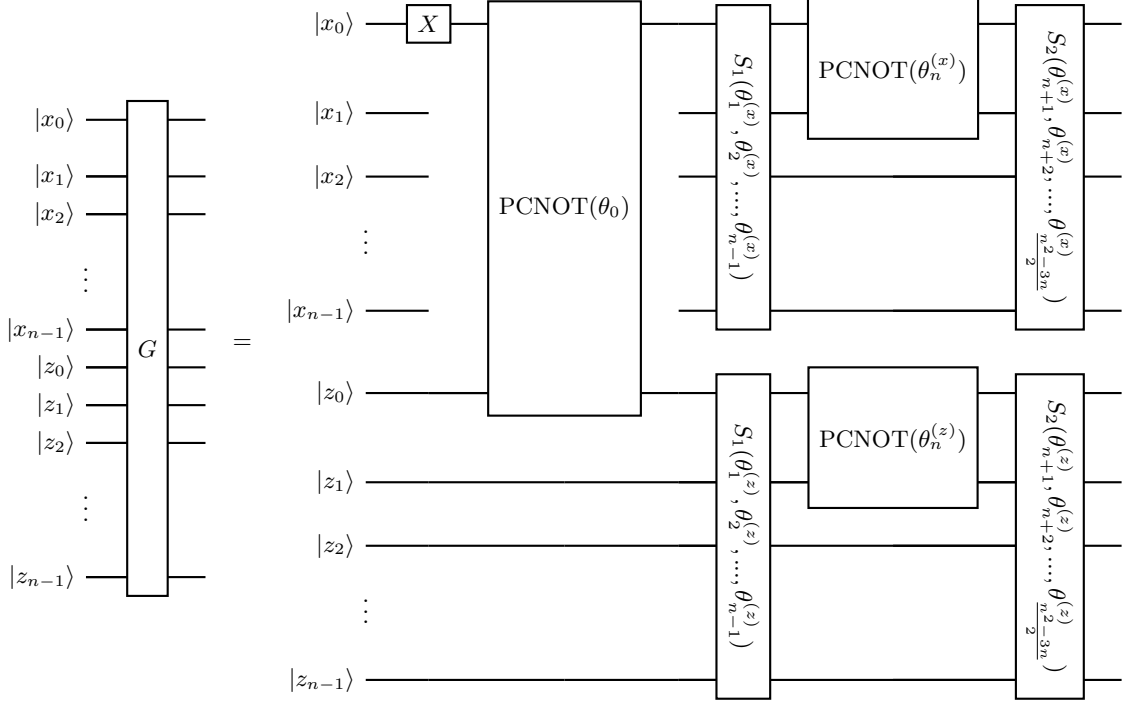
$|x_0\rangle$
$|x_1\rangle$
$|x_2\rangle$
$\vdots$
$|x_{n-1}\rangle$
$|z_0\rangle$
$|z_1\rangle$
$|z_2\rangle$
$\vdots$
$|z_{n-1}\rangle$

$G$

$=$

$|x_0\rangle$
$|x_1\rangle$
$|x_2\rangle$
$\vdots$
$|x_{n-1}\rangle$
$|z_0\rangle$
$|z_1\rangle$
$|z_2\rangle$
$\vdots$
$|z_{n-1}\rangle$

$X$

PCNOT$(\theta_0)$

$S_1(\theta_1^{(x)}, \theta_2^{(x)}, \ldots, \theta_{n-1}^{(x)})$

PCNOT$(\theta_n^{(x)})$

$S_2(\theta_{n+1}^{(x)}, \theta_{n+2}^{(x)}, \ldots, \theta_{\frac{n^2-3n}{2}}^{(x)})$

$S_1(\theta_1^{(z)}, \theta_2^{(z)}, \ldots, \theta_{n-1}^{(z)})$

PCNOT$(\theta_n^{(z)})$

$S_2(\theta_{n+1}^{(z)}, \theta_{n+2}^{(z)}, \ldots, \theta_{\frac{n^2-3n}{2}}^{(z)})$